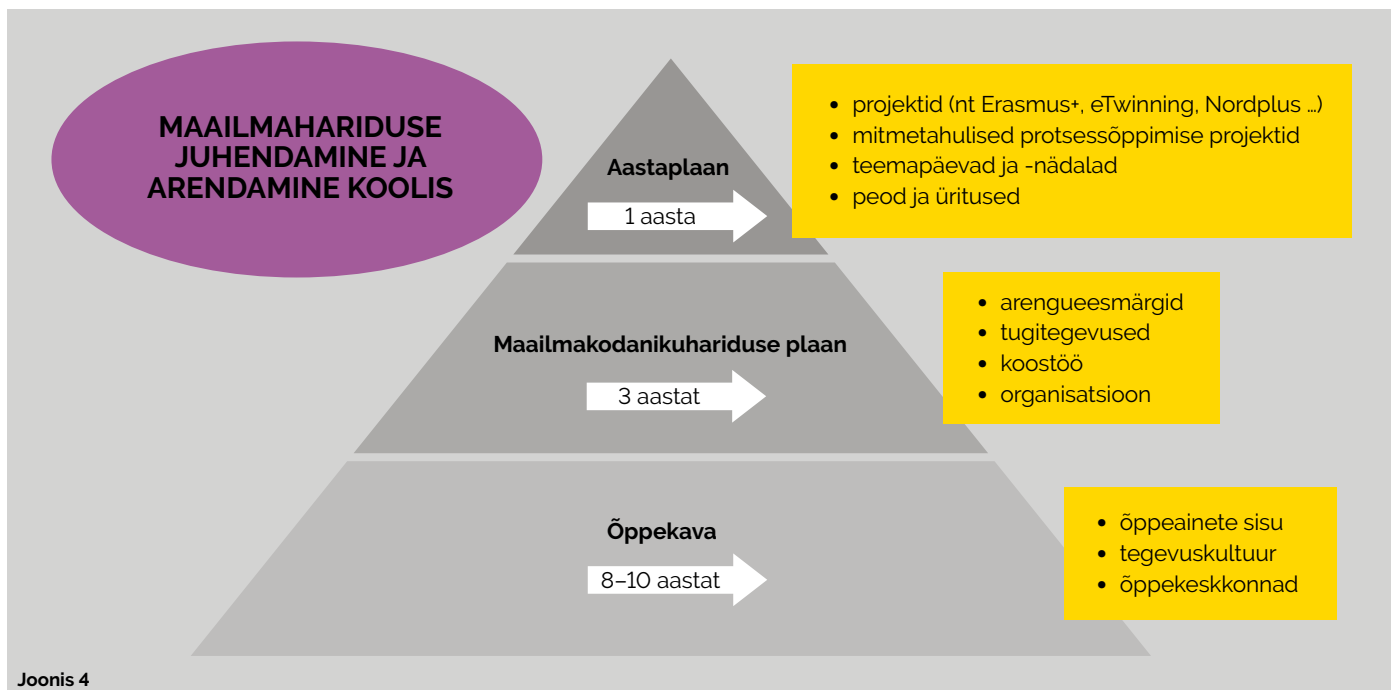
MAAILMAHARIDUSE JUHENDAMINE JA ARENDAMINE KOOLIS

Aastaplaan

1 aasta

- projektid (nt Erasmus+, eTwinning, Nordplus …)
- mitmetahulised protsessõppimise projektid
- teemapäevad ja -nädalad
- peod ja üritused

Maailmakodanikuhariduse plaan

3 aastat

- arengueesmärgid
- tugitegevused
- koostöö
- organisatsioon

Õppekava

8–10 aastat

- õppeainete sisu
- tegevuskultuur
- õppekeskkonnad

Joonis 4